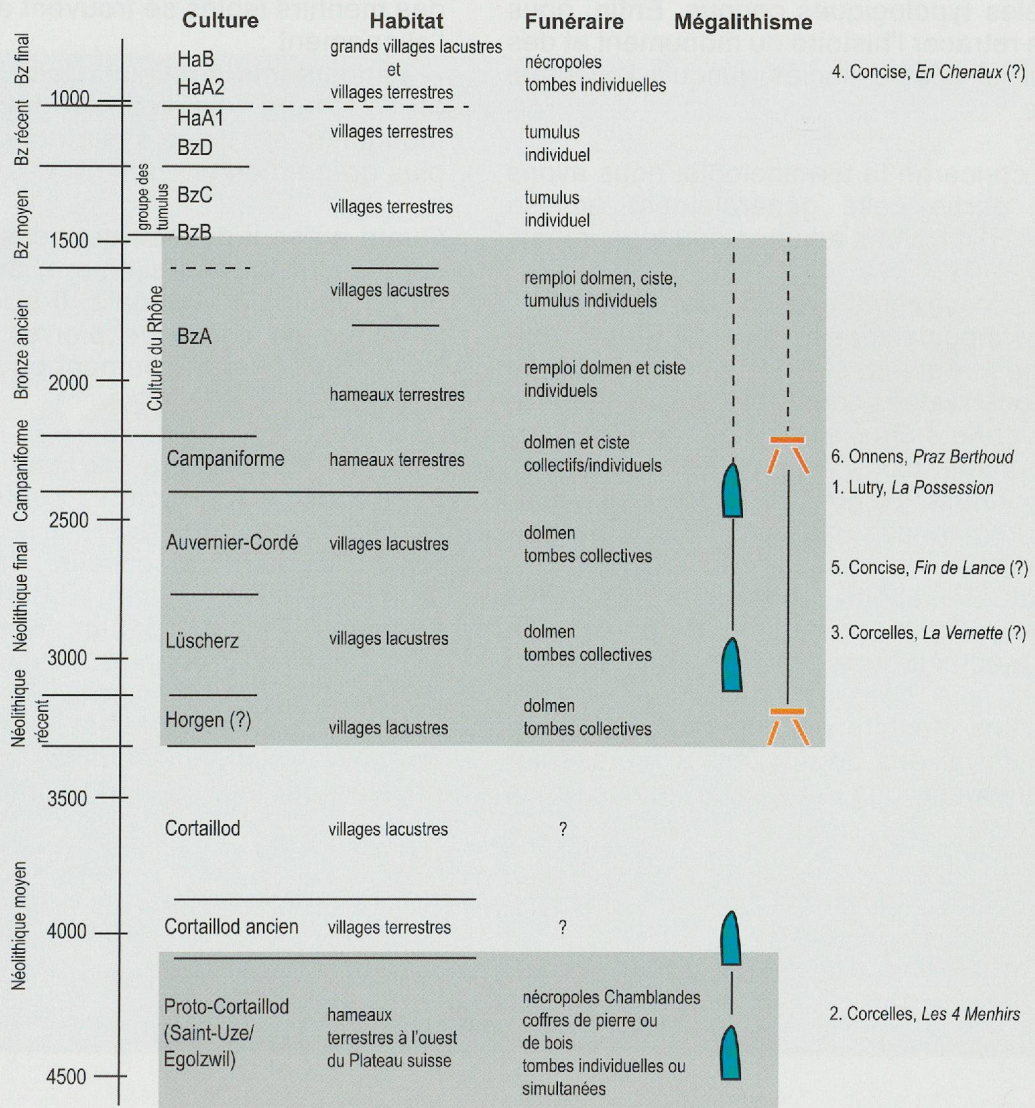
| | Culture | Habitat | Funéraire | Mégalithisme | |
|---|---|---|---|---|---|
| Bz final | HaB HaA2 | grands villages lacustres et villages terrestres | nécropoles tombes individuelles | | 4. Concise, *En Chenaux* (?) |
| Bz récent (1000) | HaA1 BzD | villages terrestres | tumulus individuel | | |
| Bz moyen (groupe des tumulus) | BzC | villages terrestres | tumulus individuel | | |
| (1500) | BzB | | | | |
| Bronze ancien (Culture du Rhône) | BzA | villages lacustres | remploi dolmen, ciste, tumulus individuels | | |
| (2000) | | hameaux terrestres | remploi dolmen et ciste individuels | | |
| Campaniforme | Campaniforme | hameaux terrestres | dolmen et ciste collectifs/individuels | | 6. Onnens, *Praz Berthoud* 1. Lutry, *La Possession* |
| Néolithique final (2500) | Auvernier-Cordé | villages lacustres | dolmen tombes collectives | | 5. Concise, *Fin de Lance* (?) |
| (3000) | Lüscherz | villages lacustres | dolmen tombes collectives | | 3. Corcelles, *La Vernette* (?) |
| Néolithique récent | Horgen (?) | villages lacustres | dolmen tombes collectives | | |
| Néolithique moyen (3500) | Cortaillod | villages lacustres | ? | | |
| (4000) | Cortaillod ancien | villages terrestres | ? | | |
| (4500) | Proto-Cortaillod (Saint-Uze/ Egolzwil) | hameaux terrestres à l'ouest du Plateau suisse | nécropoles Chamblandes coffres de pierre ou de bois tombes individuelles ou simultanées | | 2. Corcelles, *Les 4 Menhirs* |